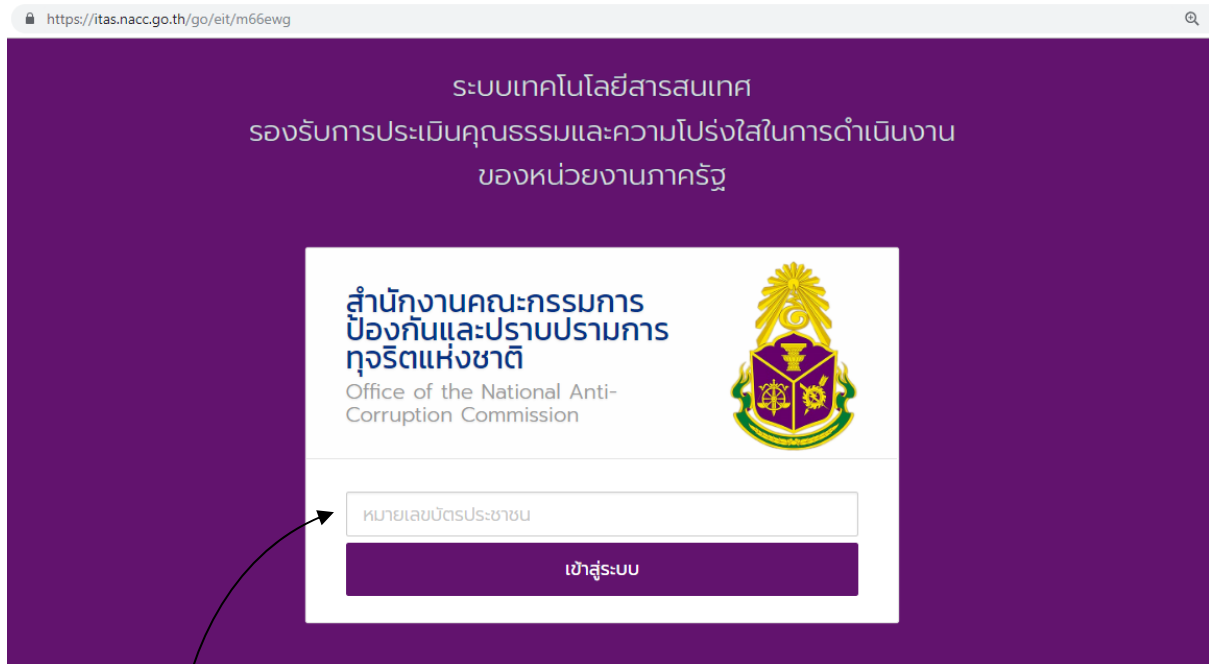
https://itas.nacc.go.th/go/eit/m66ewg

ระบบเทคโนโลยีสารสนเทศ
รองรับการประเมินคุณธรรมและความโปร่งใสในการดำเนินงาน
ของหน่วยงานภาครัฐ

สำนักงานคณะกรรมการ
ป้องกันและปราบปรามการ
ทุจริตแห่งชาติ
Office of the National Anti-Corruption Commission

หมายเลขบัตรประชาชน

เข้าสู่ระบบ